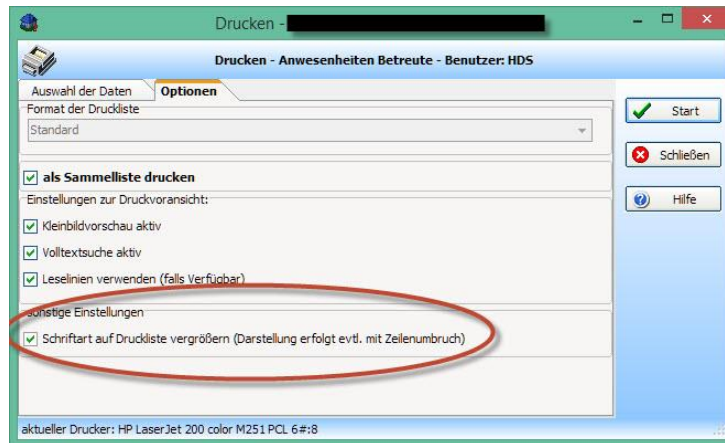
Drucken -

Drucken - Anwesenheiten Betreute - Benutzer: HDS

Auswahl der Daten | Optionen

Format der Druckliste

Standard

als Sammelliste drucken

Einstellungen zur Druckvoransicht:

Kleinbildvorschau aktiv

Volltextsuche aktiv

Leselinien verwenden (falls Verfügbar)

Sonstige Einstellungen

Schriftart auf Druckliste vergrößern (Darstellung erfolgt evtl. mit Zeilenumbruch)

Start

Schließen

Hilfe

aktueller Drucker: HP LaserJet 200 color M251 PCL 6#:8